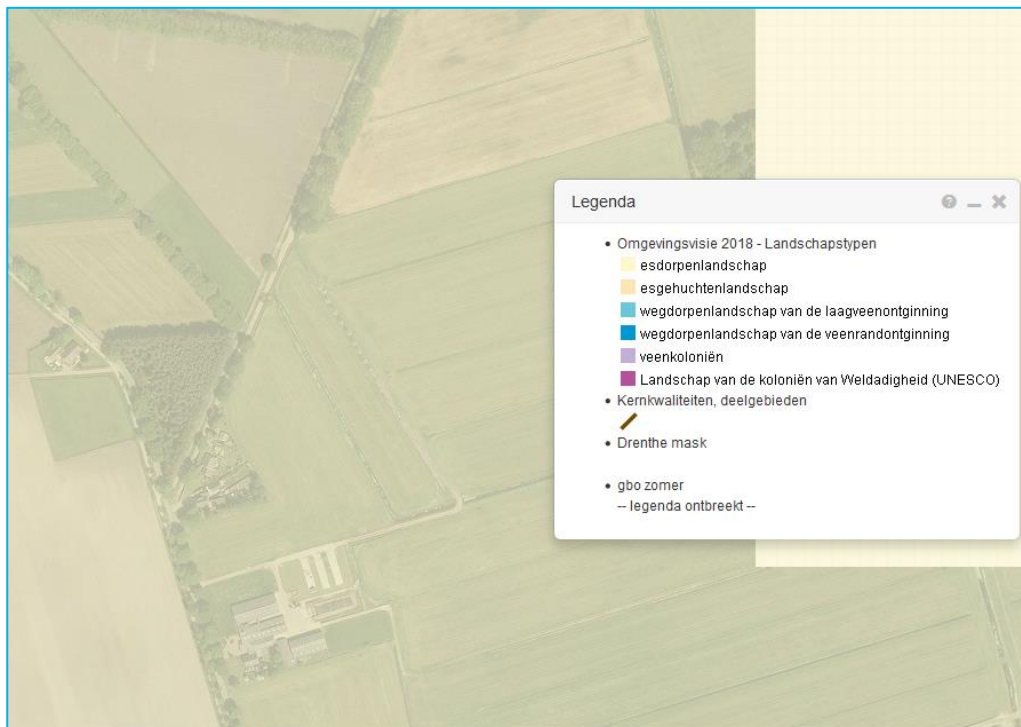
Legenda

- Omgevingsvisie 2018 - Landschapstypen
  esdorpenlandschap
  esgehuchtenlandschap
  wegdorpenlandschap van de laagveenontginning
  wegdorpenlandschap van de veenrandontginning
  veenkoloniën
  Landschap van de koloniën van Weldadigheid (UNESCO)
- Kernkwaliteiten, deelgebieden
- Drenthe mask

- gbo zomer
  -- legenda ontbreekt --